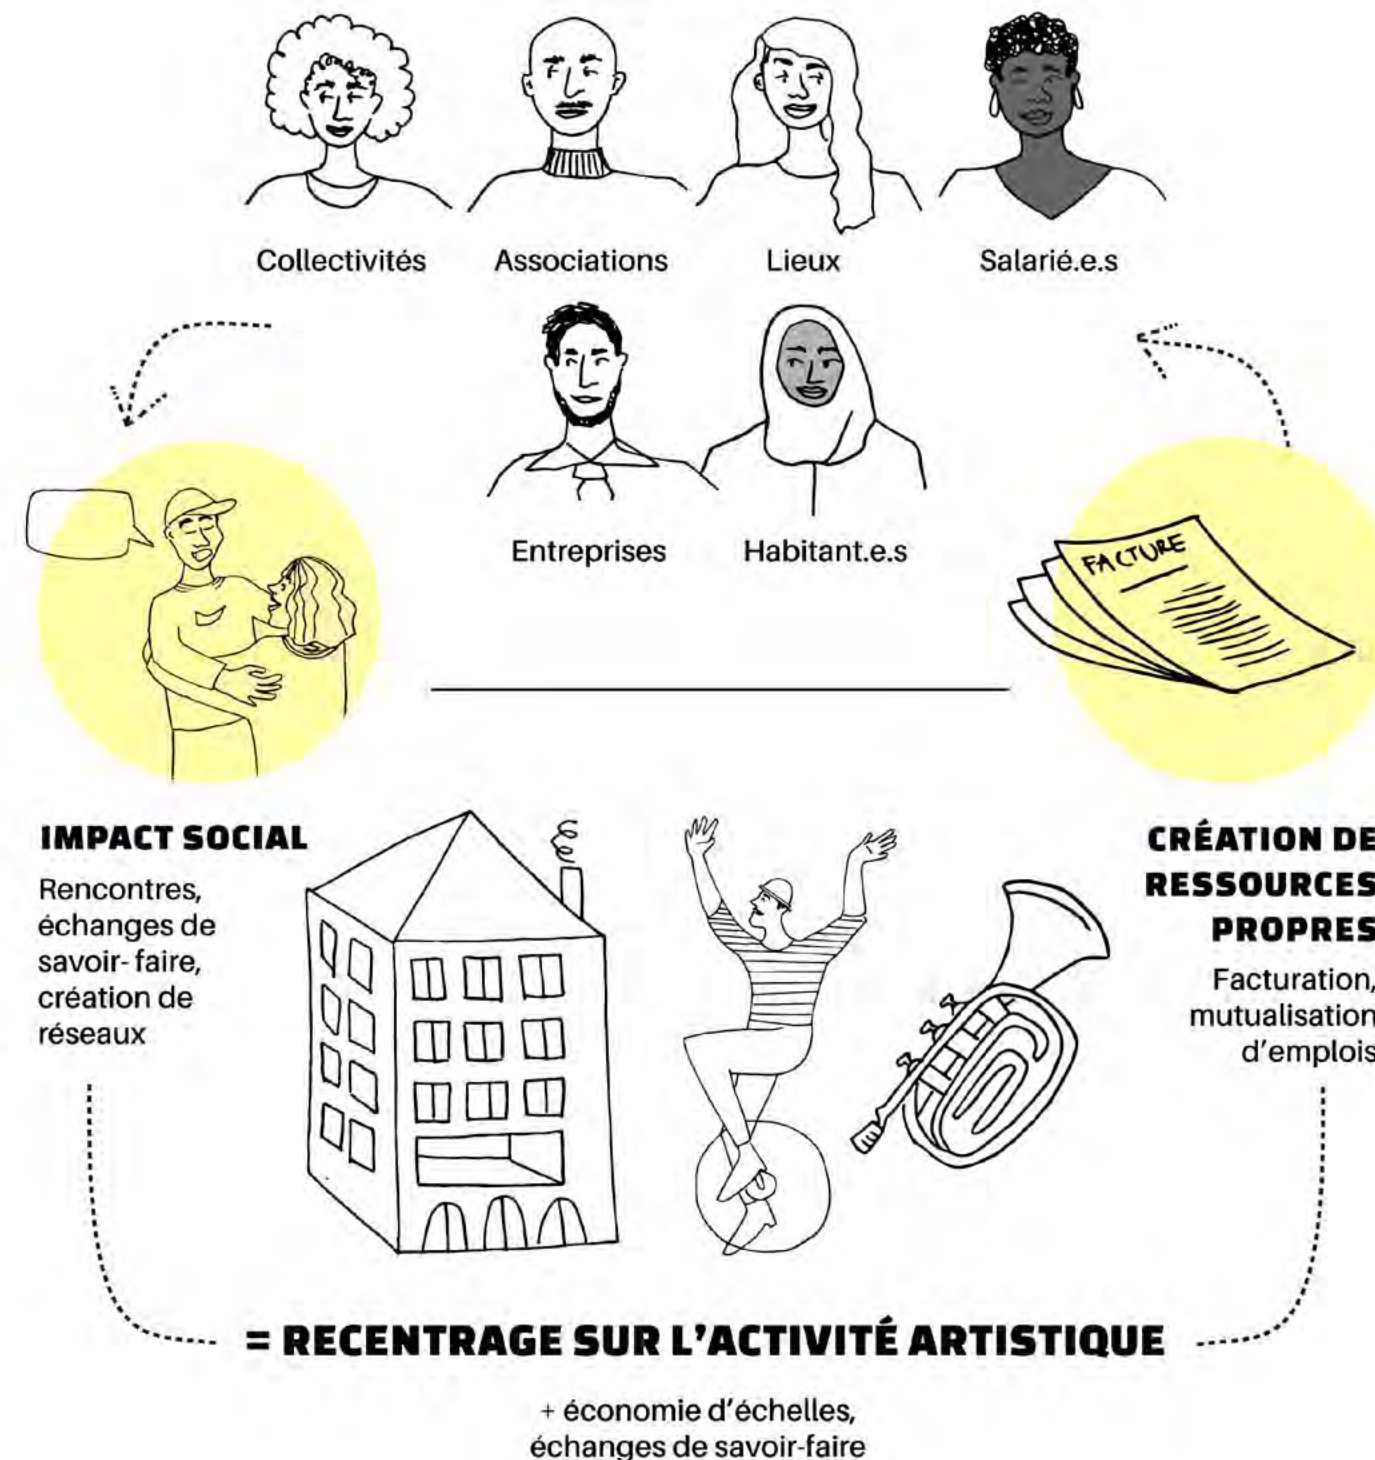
Collectivités Associations Lieux Salarié.e.s

Entreprises Habitant.e.s

FACTURE

IMPACT SOCIAL

Rencontres, échanges de savoir- faire, création de réseaux

CRÉATION DE RESSOURCES PROPRES

Facturation, mutualisation d'emplois

= RECENTRAGE SUR L'ACTIVITÉ ARTISTIQUE

+ économie d'échelles, échanges de savoir-faire